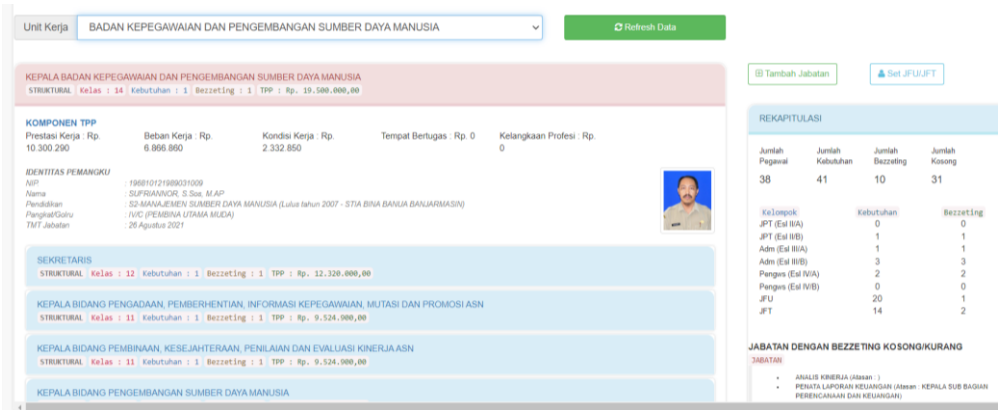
Unit Kerja BADAN KEPEGAWAIAN DAN PENGEMBANGAN SUMBER DAYA MANUSIA

Refresh Data

KEPALA BADAN KEPEGAWAIAN DAN PENGEMBANGAN SUMBER DAYA MANUSIA
STRUKTURAL Kelas : 14 Kebutuhan : 1 Bezzeting : 1 TPP : Rp. 19.500.000,00

Tambah Jabatan

Set JFU/JFT

KOMPONEN TPP

| Prestasi Kerja : Rp. 10.300.290 | Beban Kerja : Rp. 6.866.860 | Kondisi Kerja : Rp. 2.332.850 | Tempat Bertugas : Rp. 0 | Kelangkaan Profesi : Rp. 0 |
|---|---|---|---|---|

IDENTITAS PEMANGKU
NIP : 196810121989031009
Nama : SUPRIANNOR, S.Sos, M.AP
Pendidikan : S2-MANAJEMEN SUMBER DAYA MANUSIA (Lulus tahun 2007 - STIA BINA BANUA BANJARMASIN)
Pangkat/Golru : IV/C (PEMBINA UTAMA MUDA)
TMT Jabatan : 26 Agustus 2021

REKAPITULASI

| Jumlah Pegawai | Jumlah Kebutuhan | Jumlah Bezzeting | Jumlah Kosong |
|---|---|---|---|
| 38 | 41 | 10 | 31 |

| Kelompok | Kebutuhan | Bezzeting |
|---|---|---|
| JPT (Esl II/A) | 0 | 0 |
| JPT (Esl II/B) | 1 | 1 |
| Adm (Esl III/A) | 1 | 1 |
| Adm (Esl III/B) | 3 | 3 |
| Pengws (Esl IV/A) | 2 | 2 |
| Pengws (Esl IV/B) | 0 | 0 |
| JFU | 20 | 1 |
| JFT | 14 | 2 |

SEKRETARIS
STRUKTURAL Kelas : 12 Kebutuhan : 1 Bezzeting : 1 TPP : Rp. 12.320.000,00

KEPALA BIDANG PENGADAAN, PEMBERHENTIAN, INFORMASI KEPEGAWAIAN, MUTASI DAN PROMOSI ASN
STRUKTURAL Kelas : 11 Kebutuhan : 1 Bezzeting : 1 TPP : Rp. 9.524.900,00

KEPALA BIDANG PEMBINAAN, KESEJAHTERAAN, PENILAIAN DAN EVALUASI KINERJA ASN
STRUKTURAL Kelas : 11 Kebutuhan : 1 Bezzeting : 1 TPP : Rp. 9.524.900,00

KEPALA BIDANG PENGEMBANGAN SUMBER DAYA MANUSIA

JABATAN DENGAN BEZZETING KOSONG/KURANG
JABATAN
• ANALIS KINERJA (Atasan : )
• PENATA LAPORAN KEUANGAN (Atasan : KEPALA SUB BAGIAN PERENCANAAN DAN KEUANGAN)